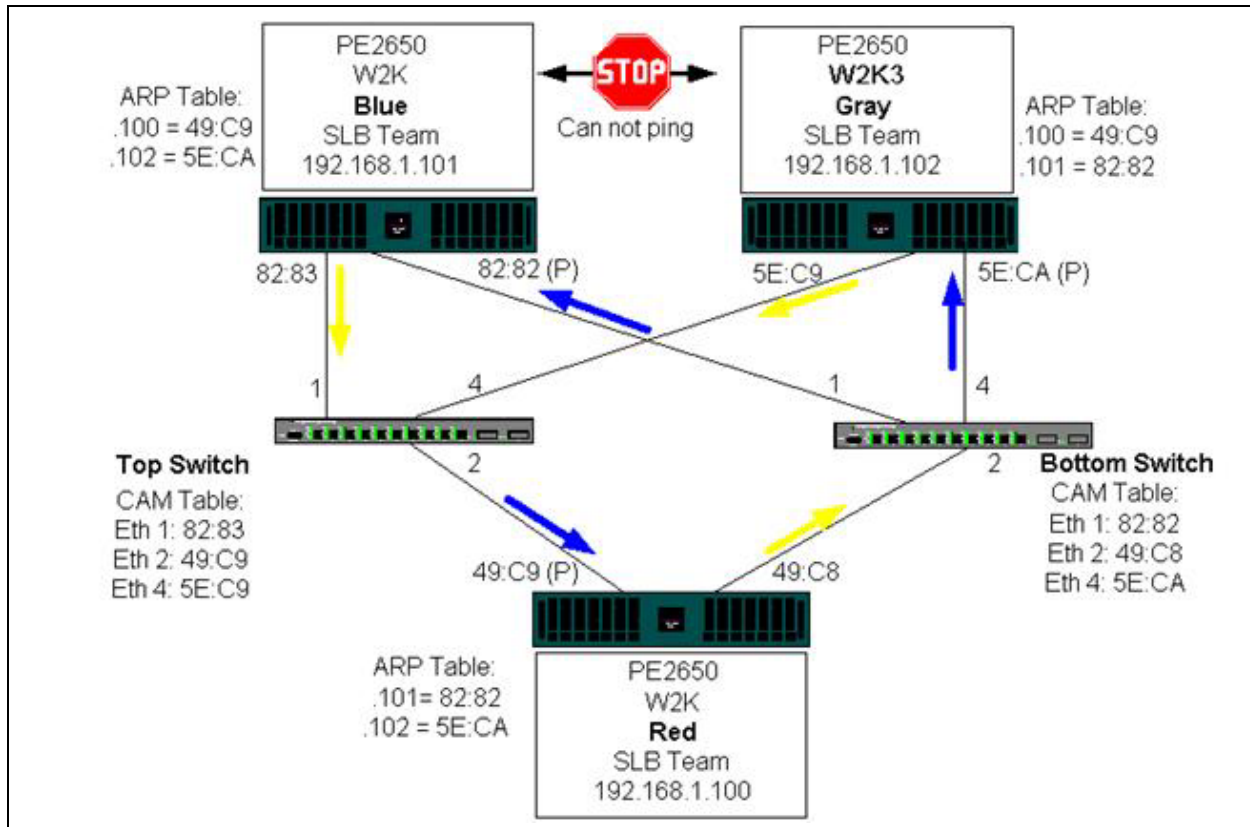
PE2650
W2K
Blue
SLB Team
192.168.1.101

ARP Table:
.100 = 49:C9
.102 = 5E:CA

STOP
Can not ping

PE2650
W2K3
Gray
SLB Team
192.168.1.102

ARP Table:
.100 = 49:C9
.101 = 82:82

82:83
82:82 (P)
5E:C9
5E:CA (P)

1
4
1
4

Top Switch
CAM Table:
Eth 1: 82:83
Eth 2: 49:C9
Eth 4: 5E:C9

2
2

Bottom Switch
CAM Table:
Eth 1: 82:82
Eth 2: 49:C8
Eth 4: 5E:CA

49:C9 (P)
49:C8

ARP Table:
.101= 82:82
.102 = 5E:CA

PE2650
W2K
Red
SLB Team
192.168.1.100